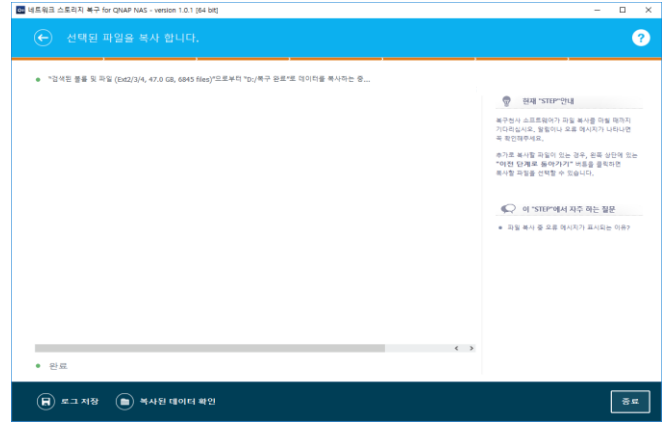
네트워크 스토리지 복구 for QNAP NAS - version 1.0.1 [64 bit]

선택된 파일을 복사 합니다.

"검색된 폴더 및 파일 (Ext2/3/4, 47.0 GB, 6845 files)"으로부터 "D:/복구 완료"로 데이터를 복사하는 중...

현재 "STEP"안내

복구전사 소프트웨어가 파일 복사를 마칠 때까지 기다리십시오. 필링이나 오류 메시지가 나타나면 꼭 확인해주세요.

추가로 복사할 파일이 있는 경우, 왼쪽 상단에 있는 "이전 단계로 돌아가기" 버튼을 클릭하면 복사할 파일을 선택할 수 있습니다.

이 "STEP"에서 자주 하는 질문

파일 복사 중 오류 메시지가 표시되는 이유?

완료

로그 저장

복사된 데이터 확인

종료